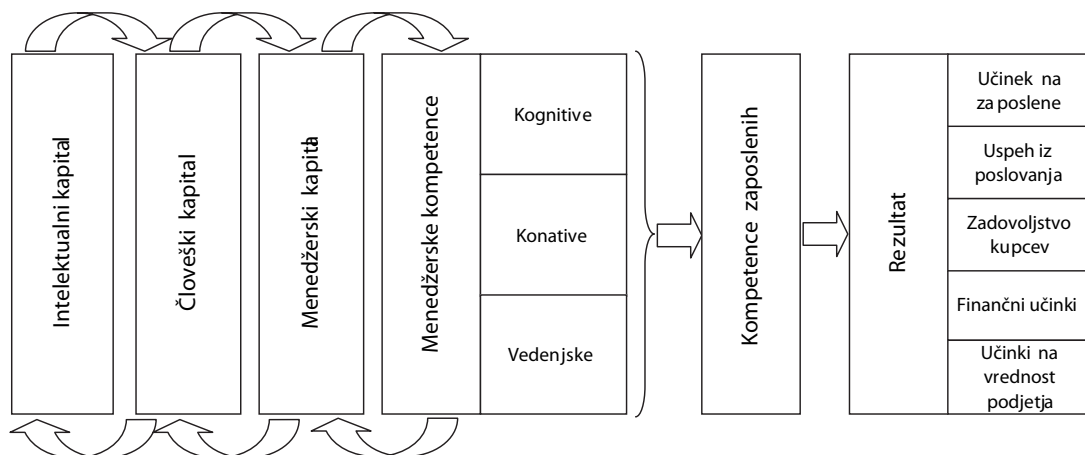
Intelektualni kapital

Človeški kapital

Menedžerski kapital

Menedžerske kompetence

Kognitive

Konative

Vedenjske

Kompetence zaposlenih

Rezultat

Učinek na za poslene

Uspeh iz poslovanja

Zadovoljstvo kupcev

Finančni učinki

Učinki na vrednost podjetja